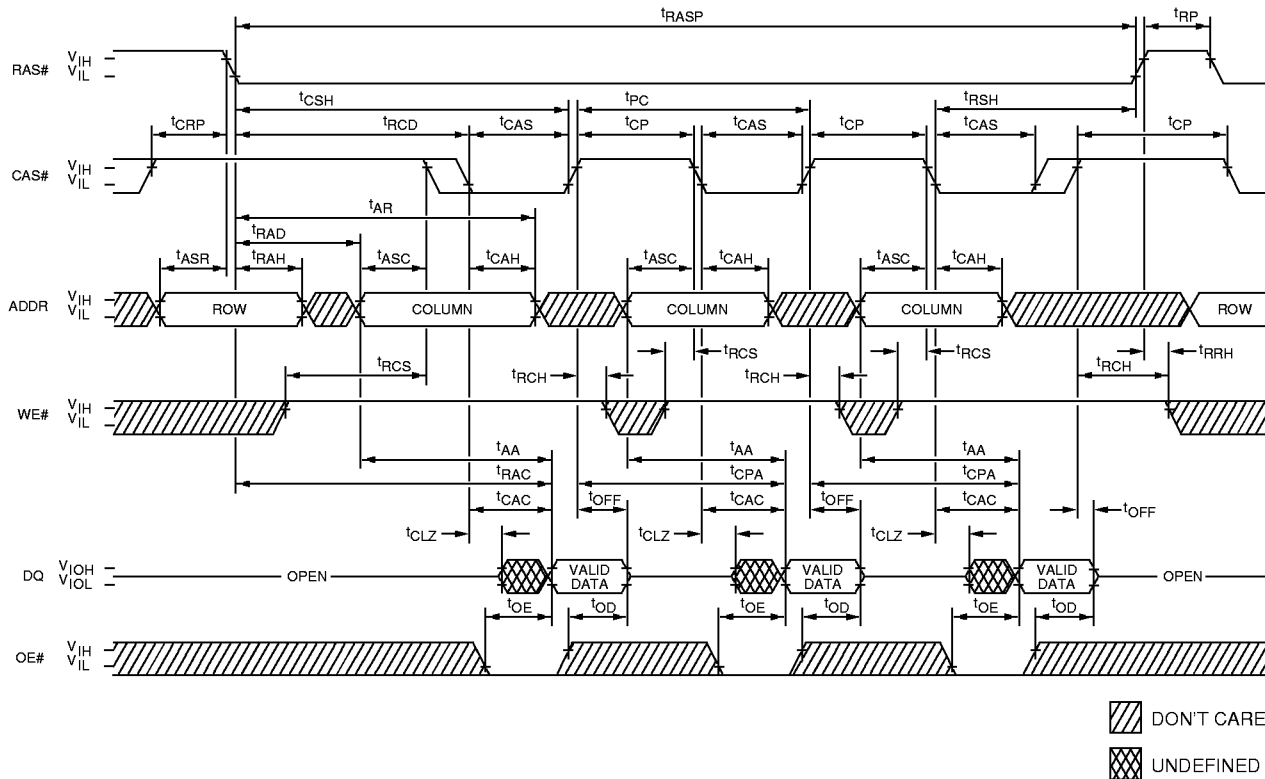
$t_{RASP}$
$t_{RP}$
RAS# $V_{IH}$ $V_{IL}$
$t_{CSH}$
$t_{PC}$
$t_{RSH}$
$t_{CRP}$
$t_{RCD}$
$t_{CAS}$
$t_{CP}$
$t_{CAS}$
$t_{CP}$
$t_{CAS}$
$t_{CP}$
CAS# $V_{IH}$ $V_{IL}$
$t_{AR}$
$t_{RAD}$
$t_{ASR}$
$t_{RAH}$
$t_{ASC}$
$t_{CAH}$
$t_{ASC}$
$t_{CAH}$
$t_{ASC}$
$t_{CAH}$
ADDR $V_{IH}$ $V_{IL}$
ROW
COLUMN
COLUMN
COLUMN
ROW
$t_{RCS}$
$t_{RCH}$
$t_{RCS}$
$t_{RCH}$
$t_{RCS}$
$t_{RCH}$
$t_{RRH}$
WE# $V_{IH}$ $V_{IL}$
$t_{AA}$
$t_{RAC}$
$t_{CAC}$
$t_{AA}$
$t_{CPA}$
$t_{CAC}$
$t_{AA}$
$t_{CPA}$
$t_{CAC}$
$t_{OFF}$
$t_{OFF}$
$t_{OFF}$
$t_{CLZ}$
$t_{CLZ}$
$t_{CLZ}$
DQ $V_{IOH}$ $V_{IOL}$
OPEN
VALID DATA
VALID DATA
VALID DATA
OPEN
$t_{OE}$
$t_{OD}$
$t_{OE}$
$t_{OD}$
$t_{OE}$
$t_{OD}$
OE# $V_{IH}$ $V_{IL}$
DON'T CARE
UNDEFINED